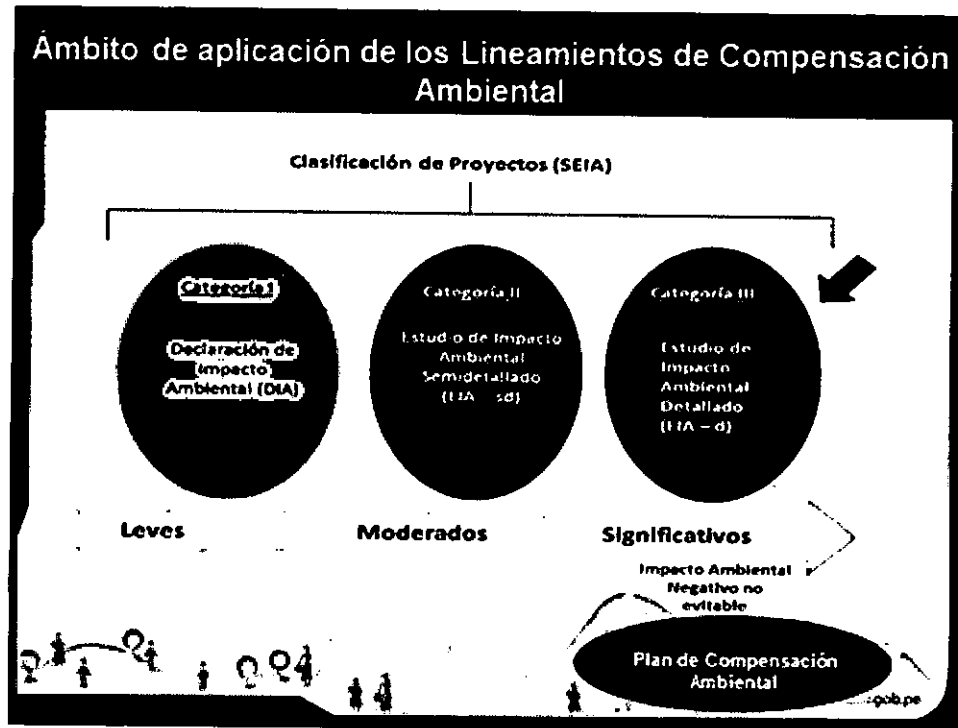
Ámbito de aplicación de los Lineamientos de Compensación Ambiental

Clasificación de Proyectos (SEIA)

Categoría I

Declaración de Impacto Ambiental (DIA)

Categoría II

Estudio de Impacto Ambiental Semidetallado (EIA – sd)

Categoría III

Estudio de Impacto Ambiental Detallado (EIA – d)

Leves

Moderados

Significativos

Impacto Ambiental Negativo no evitable

Plan de Compensación Ambiental

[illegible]gob.pe